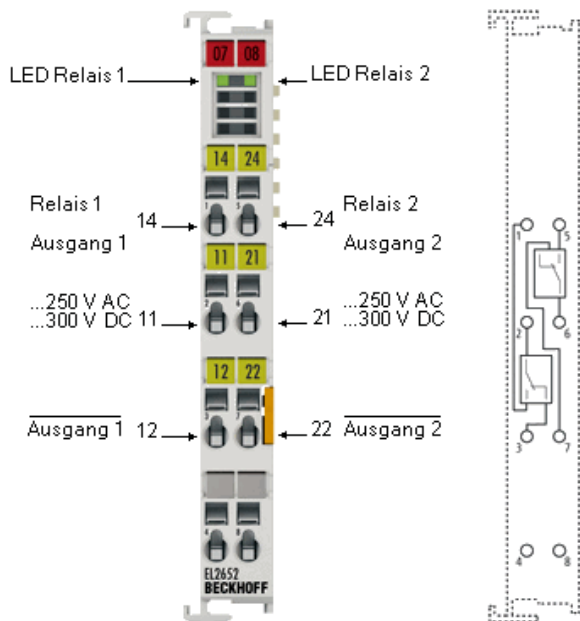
07 08

LED Relais 1

LED Relais 2

14 24

Relais 1
Ausgang 1

14

24

Relais 2
Ausgang 2

11 21

...250 V AC
...300 V DC

11

21

...250 V AC
...300 V DC

12 22

$\overline{\text{Ausgang 1}}$

12

22

$\overline{\text{Ausgang 2}}$

EL2652
BECKHOFF

1 5 2 6 3 7 4 8